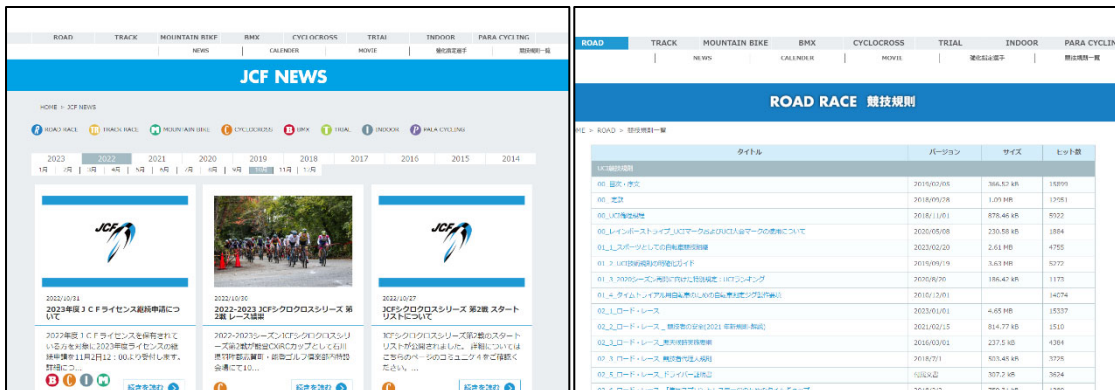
ROAD TRACK MOUNTAIN BIKE BMX CYCLOCROSS TRIAL INDOOR PARA CYCLING
NEWS CALENDER MOVIE 強化指定選手 競技規則一覧

JCF NEWS

HOME > JCF NEWS

ROAD RACE TRACK RACE MOUNTAIN BIKE CYCLOCROSS BMX TRIAL INDOOR PARA CYCLING

2023 2022 2021 2020 2019 2018 2017 2016 2015 2014
1月 2月 3月 4月 5月 6月 7月 8月 9月 10月 11月 12月

JCF

2022/10/31
2023年度ＪＣＦライセンス継続申請について

2022年度ＪＣＦライセンスを保有されている方を対象に2023年度ライセンスの継続申請を11月2日（水）12：00より受付します。詳細につ...

記事を読む

2022/10/30
2022-2023 JCFシクロクロスシリーズ 第2戦 レース規則

2022-2023シーズンJCFシクロクロスシリーズ第2戦が能登CXRCカップとして石川県羽咋郡志賀町・能登ワイナリー特設会場にて10...

記事を読む

JCF

2022/10/27
JCFシクロクロスシリーズ 第2戦 スタートリストについて

JCFシクロクロスシリーズ第2戦のスタートリストが公開されました。詳細についてはこちらのページのコミュニク４をご確認ください。...

記事を読む

ROAD TRACK MOUNTAIN BIKE BMX CYCLOCROSS TRIAL INDOOR PARA CYCLING
NEWS CALENDER MOVIE 強化指定選手 競技規則一覧

ROAD RACE 競技規則

ME > ROAD > 競技規則一覧

| タイトル | バージョン | サイズ | ヒット数 |
|---|---|---|---|
| UCI競技規則 | | | |
| 00_目次・序文 | 2019/02/06 | 366.52 kB | 15899 |
| 00_定款 | 2018/09/28 | 1.03 MB | 12051 |
| 00_UCI倫理規程 | 2018/11/01 | 878.46 kB | 5022 |
| 00_レインボー・ストライプ_UCIマークおよびUCI大会マークの使用について | 2020/05/08 | 230.58 kB | 1884 |
| 01_1_スポーツとしての自転車競技組織 | 2023/02/20 | 2.61 MB | 4755 |
| 01_2_UCI技術規則の明確化ガイド | 2019/09/19 | 3.63 MB | 5272 |
| 01_3_2020シーズン再開に向けた特別規定：UCIランキング | 2020/8/20 | 186.42 kB | 1173 |
| 01_4_タイムトライアル用自転車のUCI自転車検査プロトコル | 2016/12/01 | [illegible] | 14074 |
| 02_1_ロード・レース | 2022/01/01 | 4.65 MB | 15337 |
| 02_2_ロード・レース_競技者の安全(2021 年新規・削除) | 2021/02/15 | 814.77 kB | 1510 |
| 02_3_ロード・レース_男子競技者規則 | 2016/03/01 | 237.5 kB | 4384 |
| 02_3_ロード・レース_男子競技者規則 | 2018/7/1 | 503.45 kB | 3725 |
| 02_5_ロード・レース_ドライバー用規定 | 不明改訂 | 307.2 kB | 3624 |